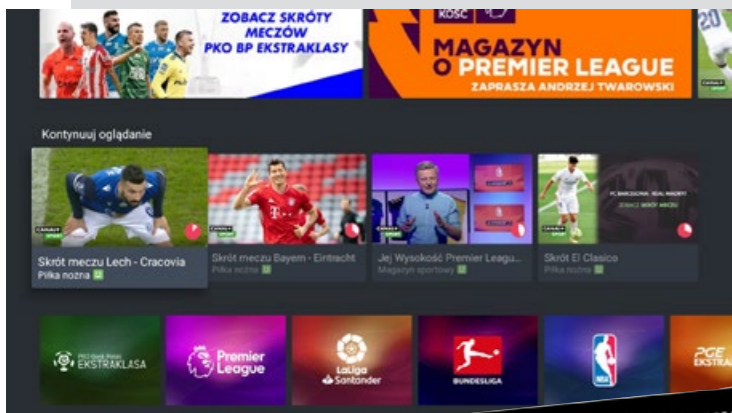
ZOBACZ SKRÓTY MECZÓW PKO BP EKSTRAKLASY

KOŚĆ

MAGAZYN O PREMIER LEAGUE

ZAPRASZA ANDRZEJ TWAROWSKI

Kontynuuj oglądanie

CANAL+ SPORT

Skrót meczu Lech - Cracovia
Piłka nożna

CANAL+ SPORT

Skrót meczu Bayern - Eintracht
Piłka nożna

Jej Wysokość Premier Leagu...
Magazyn sportowy

CANAL+ SPORT

FC BARCELONA REAL MADRYT
ZOBACZ SKRÓT MECZU

Skrót El Clasico
Piłka nożna

PKO Bank Polski EKSTRAKLASA

Premier League

LaLiga Santander

BUNDESLIGA

PGE EKSTRA